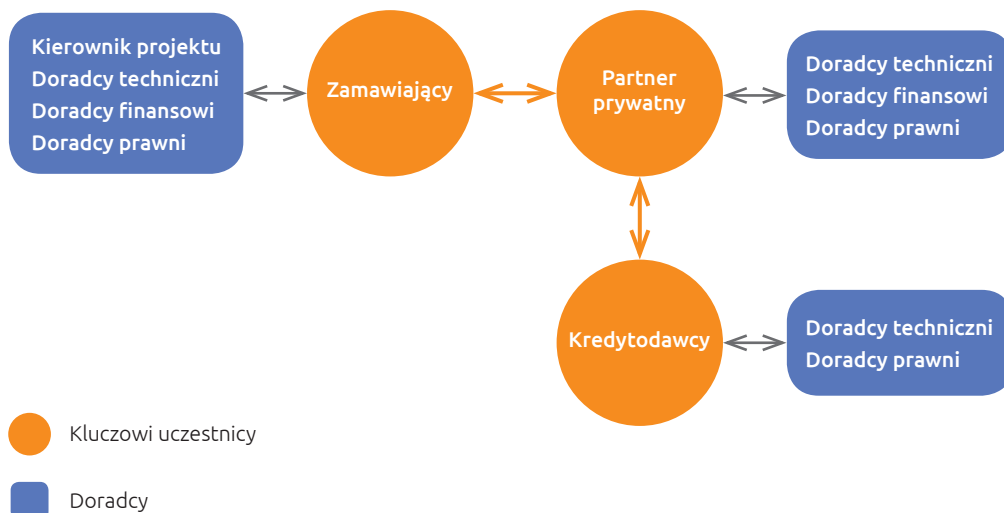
Kierownik projektu
Doradcy techniczni
Doradcy finansowi
Doradcy prawni

Zamawiający

Partner prywatny

Doradcy techniczni
Doradcy finansowi
Doradcy prawni

Kredytodawcy

Doradcy techniczni
Doradcy prawni

Kluczowi uczestnicy

Doradcy